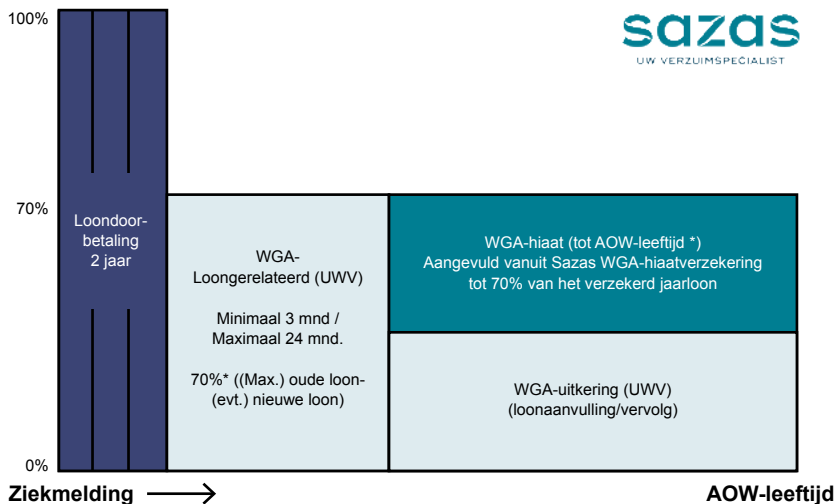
100%

sazas
UW VERZUIMSPECIALIST

70%

Loondoorbetaling
2 jaar

WGA-
Loongerelateerd (UWV)

Minimaal 3 mnd /
Maximaal 24 mnd.

70%* ((Max.) oude loon- (evt.) nieuwe loon)

WGA-hiaat (tot AOW-leeftijd *)
Aangevuld vanuit Sazas WGA-hiaatverzekering
tot 70% van het verzekerd jaarloon

WGA-uitkering (UWV)
(loonaanvulling/vervolg)

0%

Ziekmelding

AOW-leeftijd